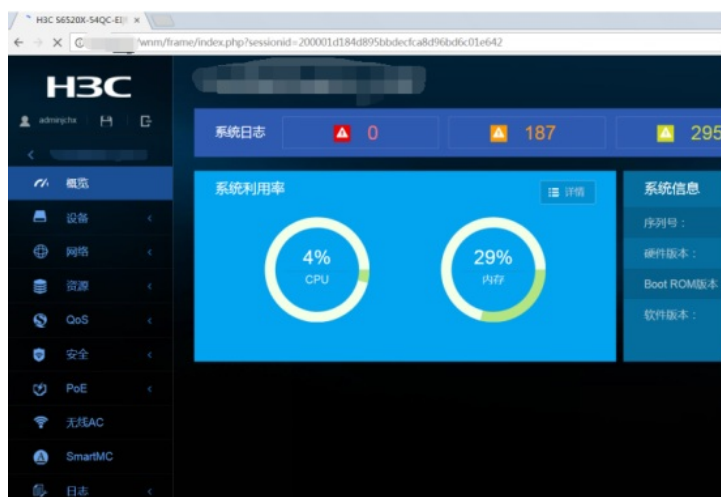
H3C S6520X-54QC-EI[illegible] ×

/wnm/frame/index.php?sessionid=200001d184d895bbdecfca8d96bd6c01e642

H3C

adminjchx

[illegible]

概览

设备

网络

资源

QoS

安全

PoE

无线AC

SmartMC

日志

系统日志 0 187 295

系统利用率

详情

4%
CPU

29%
内存

系统信息

序列号：

硬件版本：

Boot ROM版本

软件版本：